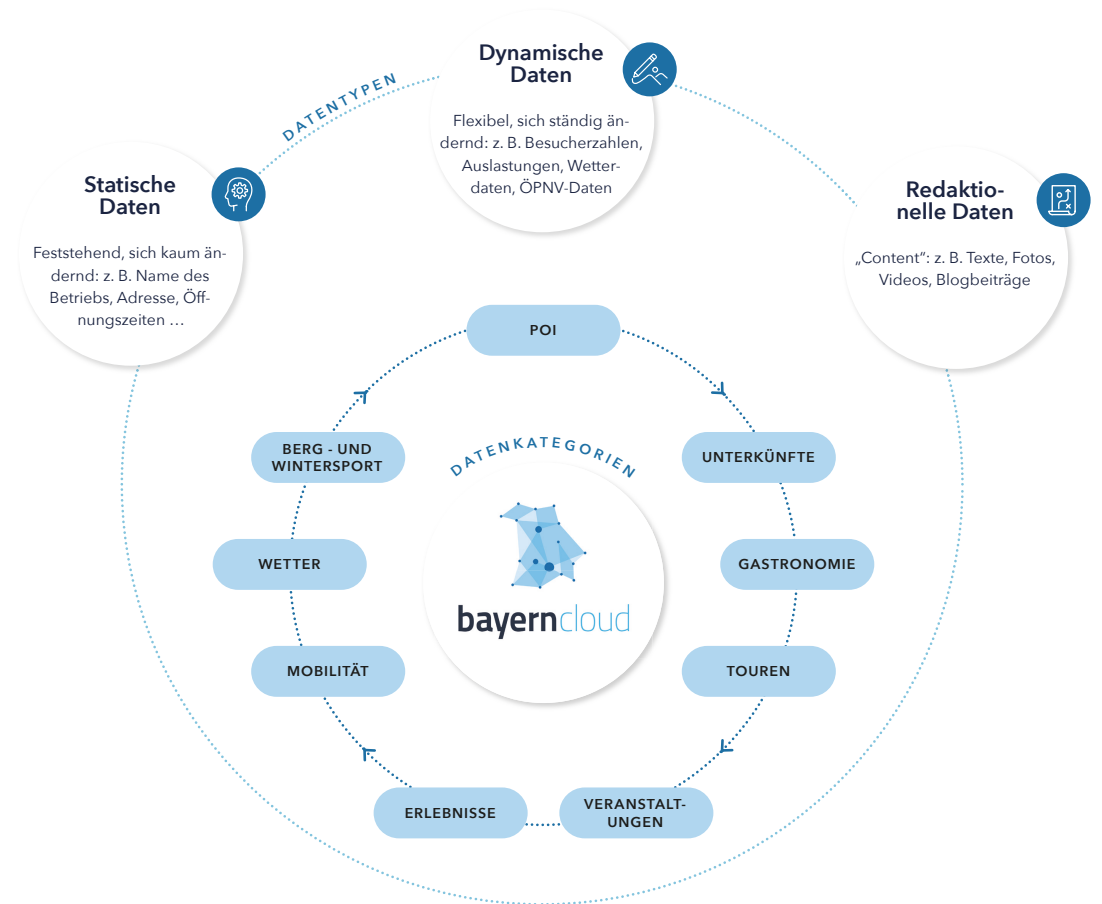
DATENTYPEN

Dynamische Daten

Flexibel, sich ständig ändernd: z. B. Besucherzahlen, Auslastungen, Wetterdaten, ÖPNV-Daten

Statische Daten

Feststehend, sich kaum ändernd: z. B. Name des Betriebs, Adresse, Öffnungszeiten …

Redaktionelle Daten

„Content": z. B. Texte, Fotos, Videos, Blogbeiträge

POI

UNTERKÜNFTE

GASTRONOMIE

TOUREN

VERANSTALTUNGEN

ERLEBNISSE

MOBILITÄT

WETTER

BERG - UND WINTERSPORT

DATENKATEGORIEN

bayerncloud